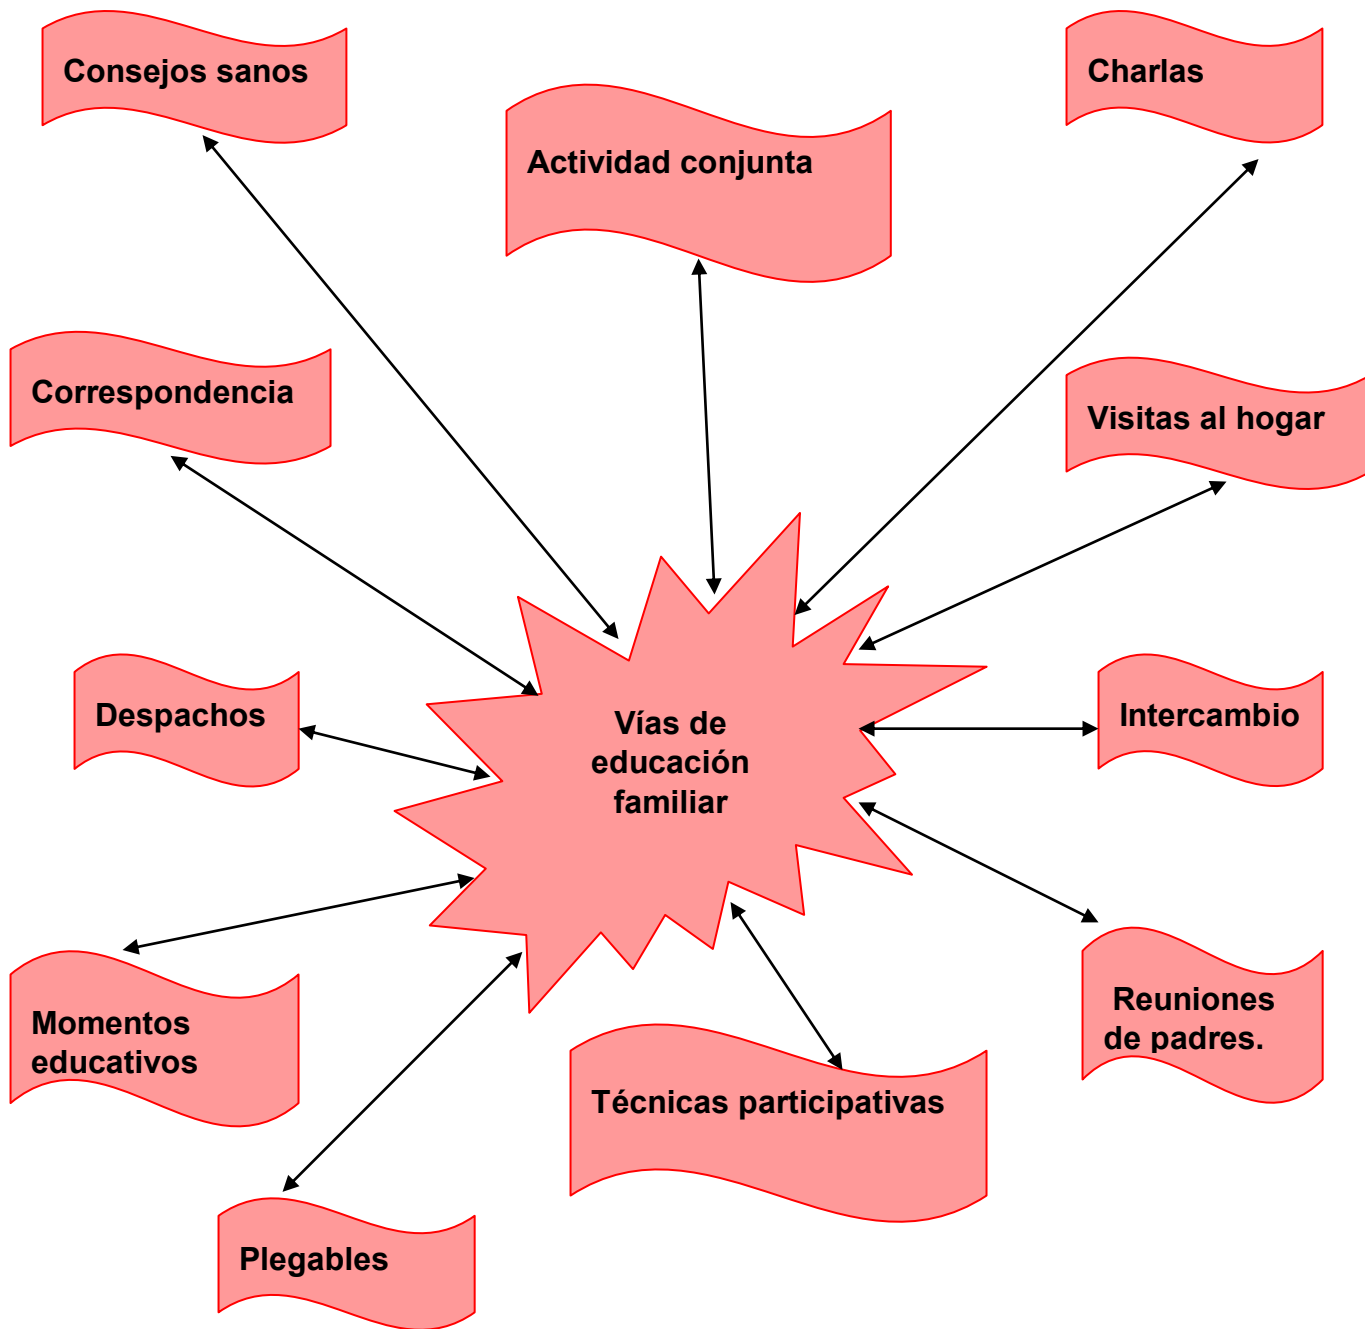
Consejos sanos

Actividad conjunta

Charlas

Correspondencia

Visitas al hogar

Despachos

Vías de educación familiar

Intercambio

Momentos educativos

Reuniones de padres.

Técnicas participativas

Plegables